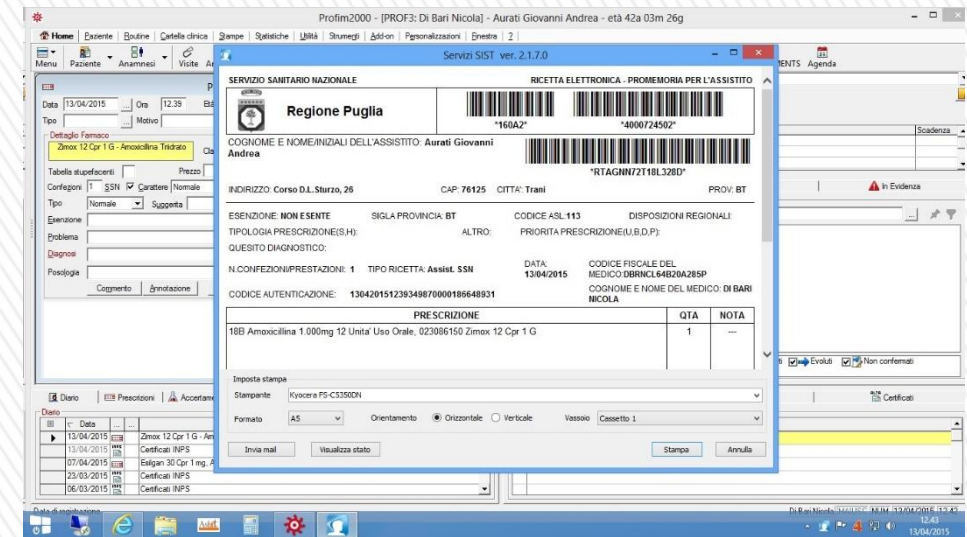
Profim2000 - [PROF3: Di Bari Nicola] - Aurati Giovanni Andrea - età 42a 03m 26g

Home | Paziente | Routine | Cartella clinica | Stampe | Statistiche | Utilità | Strumenti | Add-on | Personalizzazioni | Finestra | 2 |

Menu Paziente Anamnesi Visite A

ENTS Agenda

Data 13/04/2015 Ora 12.39

Tipo Motivo

Dettaglio Farmaco

Zimox 12 Cpr 1 G - Amoxicillina Triidrato

Tabella stupefacenti Prezzo

Confezioni 1 SSN Carattere Normale

Tipo Normale Suggerita

Esenzione

Problema

Diagnosi

Posologia

Commento Annotazione

Scadenza

In Evidenza

Evoluti Non confermati

Certificati

Diario Prescrizioni Accertam

Diario

| Data | |
|---|---|
| 13/04/2015 | Zimox 12 Cpr 1 G - Am |
| 13/04/2015 | Certificati INPS |
| 07/04/2015 | Eniigan 30 Cpr 1 mg. A |
| 23/03/2015 | Certificati INPS |
| 06/03/2015 | Certificati INPS |

Servizi SIST ver. 2.1.7.0

SERVIZIO SANITARIO NAZIONALE

RICETTA ELETTRONICA - PROMEMORIA PER L'ASSISTITO

Regione Puglia

*160A2*

*4000724502*

COGNOME E NOME/INIZIALI DELL'ASSISTITO: Aurati Giovanni Andrea

*RTAGNN72T18L328D*

INDIRIZZO: Corso D.L.Sturzo, 26 CAP: 76125 CITTA': Trani PROV: BT

ESENZIONE: NON ESENTE SIGLA PROVINCIA: BT CODICE ASL: 113 DISPOSIZIONI REGIONALI:

TIPOLOGIA PRESCRIZIONE(S,H): ALTRO: PRIORITA PRESCRIZIONE(U,B,D,P):

QUESITO DIAGNOSTICO:

N.CONFEZIONI/PRESTAZIONI: 1 TIPO RICETTA: Assist. SSN DATA: 13/04/2015 CODICE FISCALE DEL MEDICO: DBRNCL64B20A285P

CODICE AUTENTICAZIONE: 13042015123834987000186648931 COGNOME E NOME DEL MEDICO: DI BARI NICOLA

| PRESCRIZIONE | QTA | NOTA |
|---|---|---|
| 18B Amoxicillina 1.000mg 12 Unita' Uso Orale, 023086150 Zimox 12 Cpr 1 G | 1 | --- |

Imposta stampa

Stampante Kyocera FS-C5350DN

Formato A5 Orientamento Orizzontale Verticale Vassoio Cassetto 1

Invia mail Visualizza stato Stampa Annulla

Data di registrazione

Di Bari Nicola NUM 13/04/2015 12.42

12.43 13/04/2015